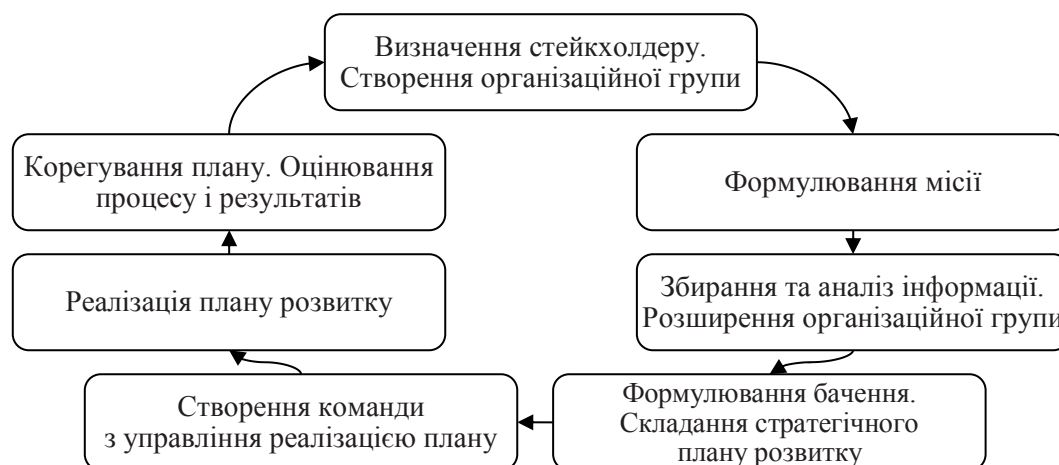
Визначення стейкхолдеру. Створення організаційної групи

Формулювання місії

Збирання та аналіз інформації. Розширення організаційної групи

Формулювання бачення. Складання стратегічного плану розвитку

Створення команди з управління реалізацією плану

Реалізація плану розвитку

Корегування плану. Оцінювання процесу і результатів